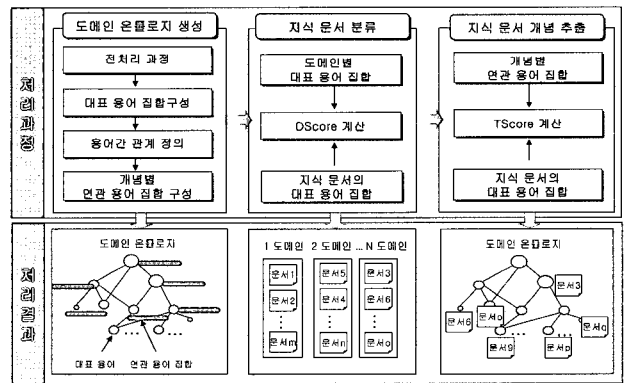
처리과정

도메인 온톨로지 생성

전처리 과정

대표 용어 집합구성

용어간 관계 정의

개념별 연관 용어 집합 구성

지식 문서 분류

도메인별 대표 용어 집합

DScore 계산

지식 문서의 대표 용어 집합

지식 문서 개념 추출

개념별 연관 용어 집합

TScore 계산

지식 문서의 대표 용어 집합

처리결과

도메인 온톨로지

대표 용어 연관 용어 집합

1 도메인 2 도메인 ... N 도메인

문서1 문서2 ⋮ 문서m

문서5 문서4 ⋮ 문서n

문서3 문서6 ⋮ 문서o

도메인 온톨로지

문서3 문서6 문서p 문서o 문서9 문서q